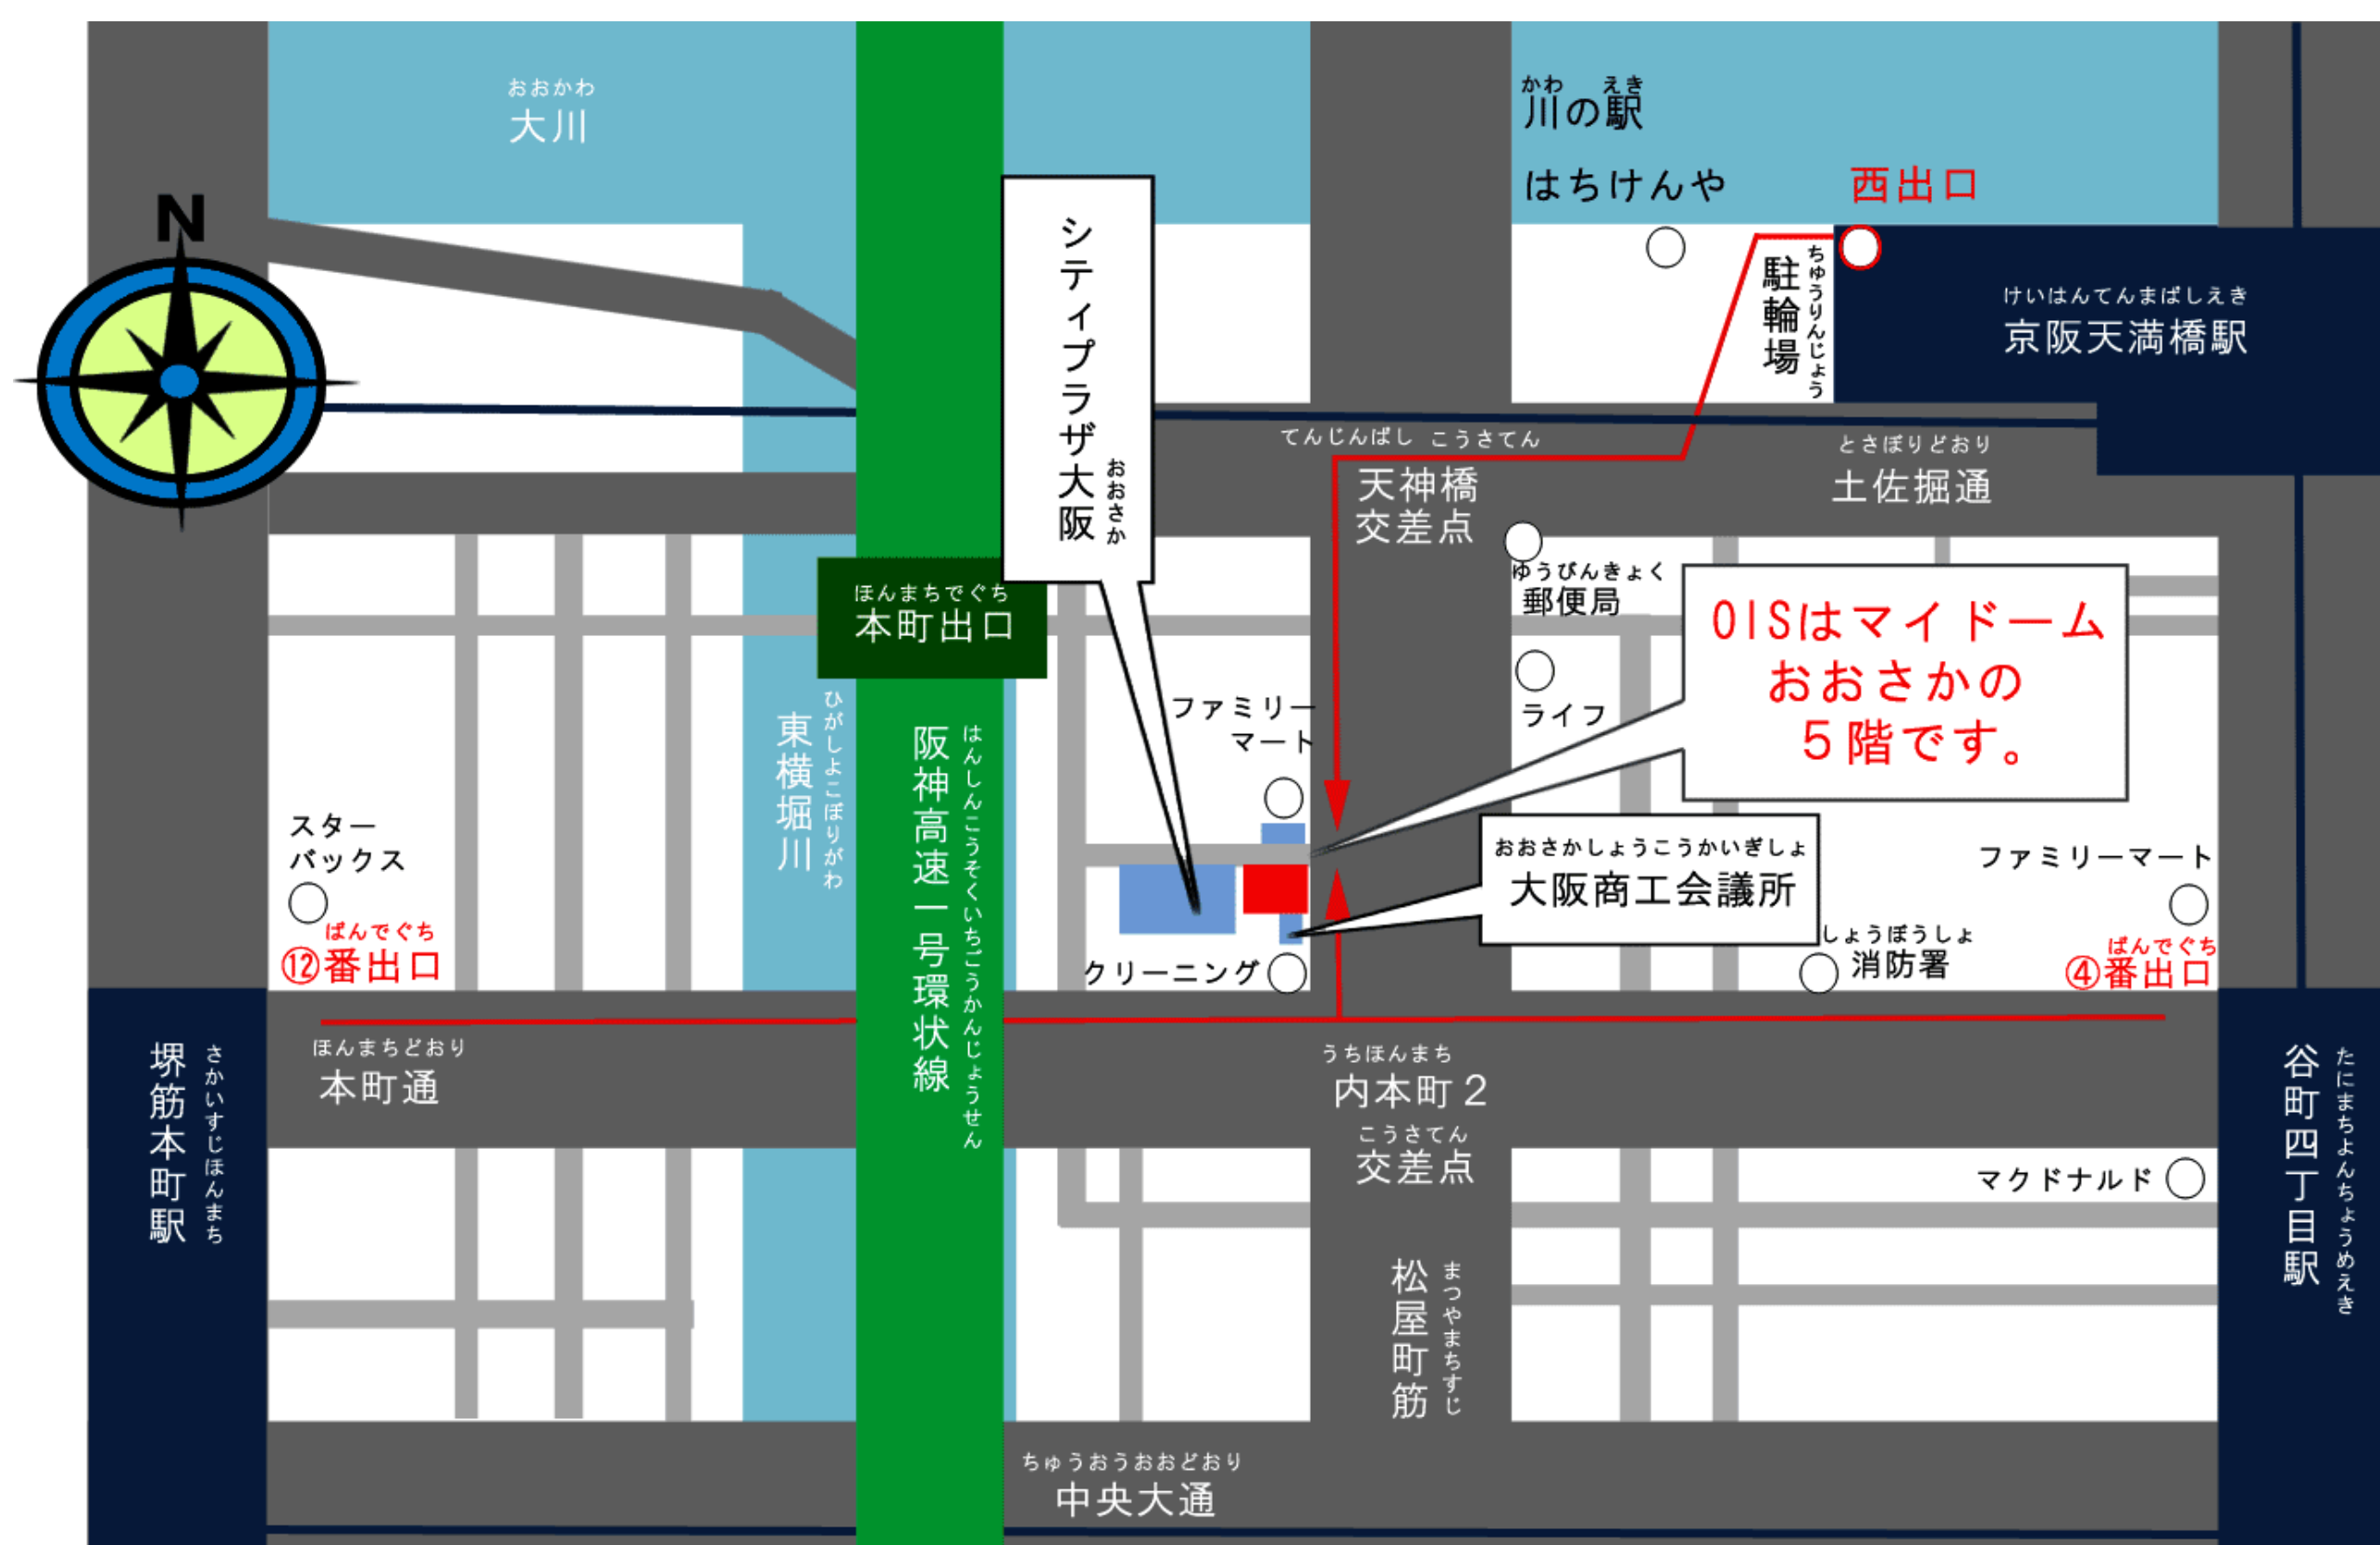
おおかわ
大川

かわ えき
川の駅

はちけんや

西出口

N

シティプラザ大阪
おおさか

ちゅうりんじょう
駐輪場

けいはんてんまばしえき
京阪天満橋駅

てんじんばし こうさてん
天神橋
交差点

とさぼりどおり
土佐掘通

ほんまちでぐち
本町出口

ゆうびんきょく
郵便局

OISはマイドーム
おおさかの
5階です。

ライフ

ファミリーマート

ひがしよこぼりがわ
東横堀川

はんしんこうそくいちごうかんじょうせん
阪神高速一号環状線

スターバックス

おおさかしょうこうかいぎしょ
大阪商工会議所

ファミリーマート

ばんでぐち
⑫番出口

クリーニング

しょうぼうしょ
消防署

ばんでぐち
④番出口

さかいすじほんまち
堺筋本町駅

ほんまちどおり
本町通

うちほんまち
内本町2
こうさてん
交差点

たにまちよんちょうめえき
谷町四丁目駅

マクドナルド

まつやまちすじ
松屋町筋

ちゅうおうおおどおり
中央大通